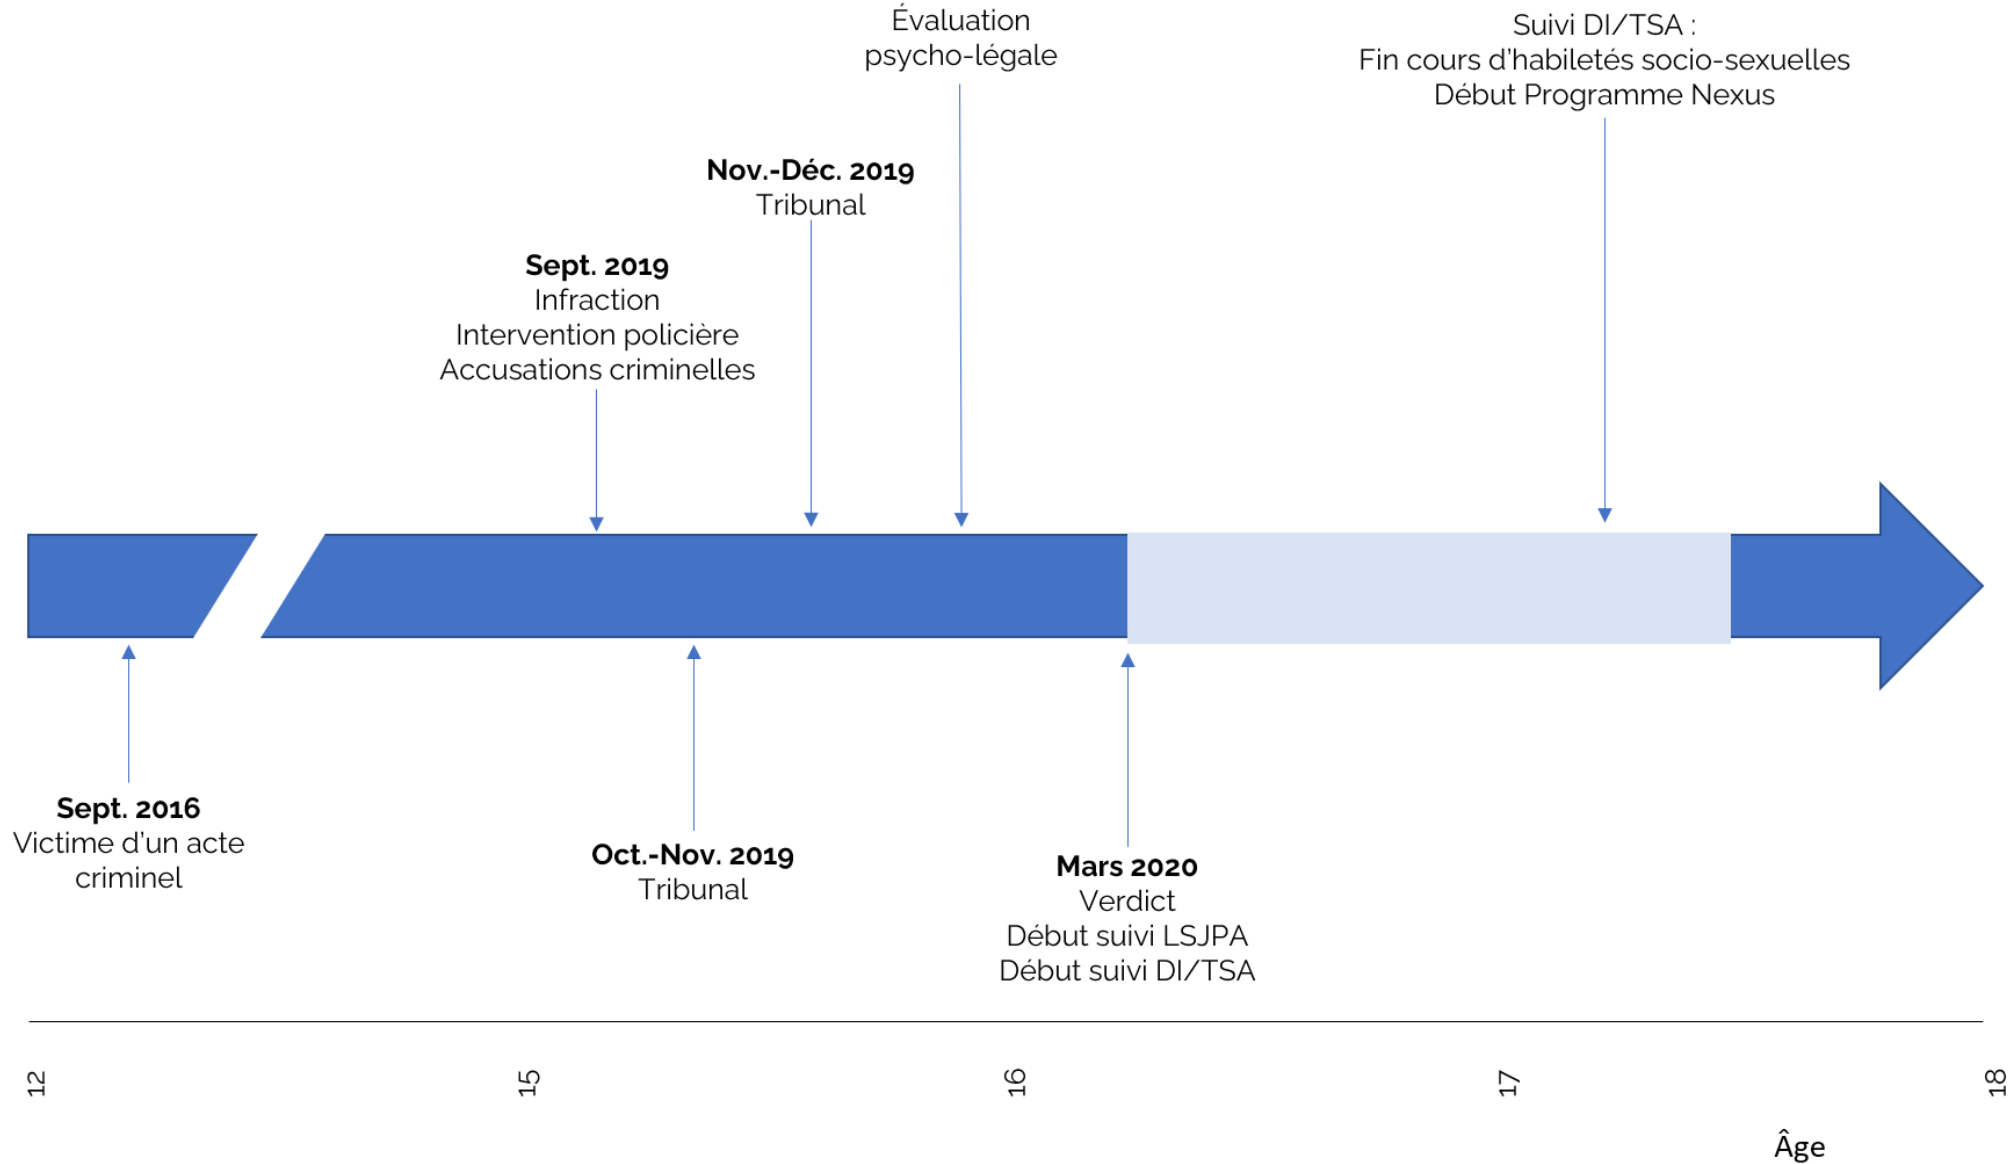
Évaluation psycho-légale

Suivi DI/TSA :
Fin cours d'habiletés socio-sexuelles
Début Programme Nexus

**Nov.-Déc. 2019**
Tribunal

**Sept. 2019**
Infraction
Intervention policière
Accusations criminelles

**Sept. 2016**
Victime d'un acte criminel

**Oct.-Nov. 2019**
Tribunal

**Mars 2020**
Verdict
Début suivi LSJPA
Début suivi DI/TSA

12

15

16

17

18

Âge